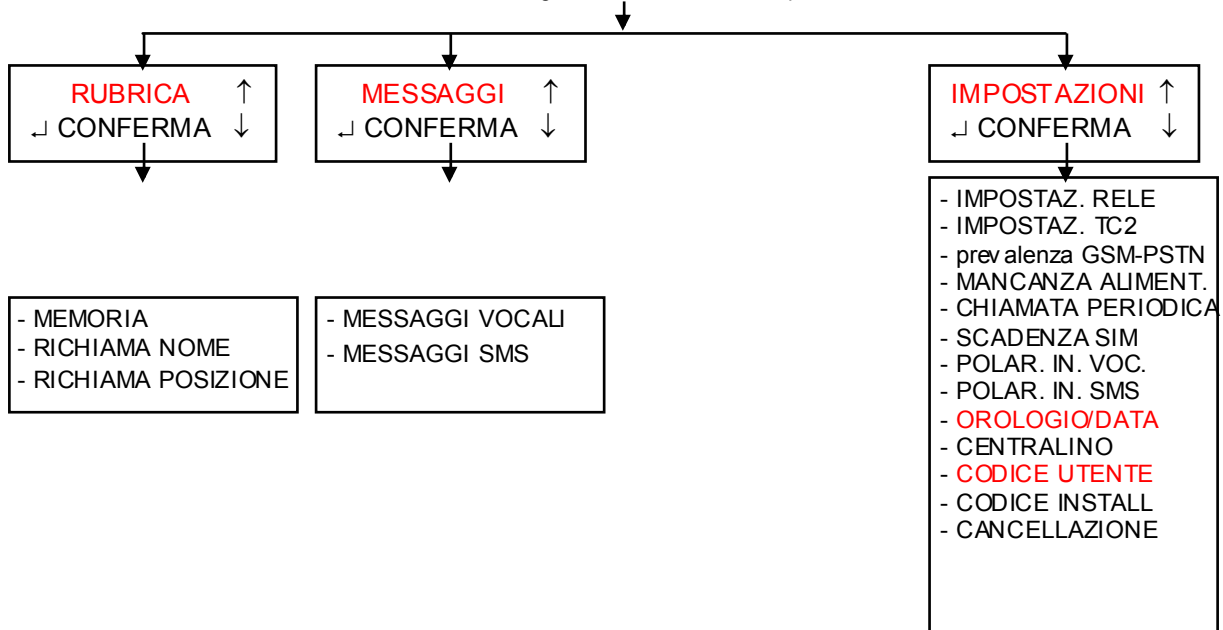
RUBRICA ↑
↵ CONFERMA ↓

MESSAGGI ↑
↵ CONFERMA ↓

IMPOSTAZIONI ↑
↵ CONFERMA ↓

- MEMORIA
- RICHIAMA NOME
- RICHIAMA POSIZIONE

- MESSAGGI VOCALI
- MESSAGGI SMS

- IMPOSTAZ. RELE
- IMPOSTAZ. TC2
- prevalenza GSM-PSTN
- MANCANZA ALIMENT.
- CHIAMATA PERIODICA
- SCADENZA SIM
- POLAR. IN. VOC.
- POLAR. IN. SMS
- OROLOGIO/DATA
- CENTRALINO
- CODICE UTENTE
- CODICE INSTALL
- CANCELLAZIONE